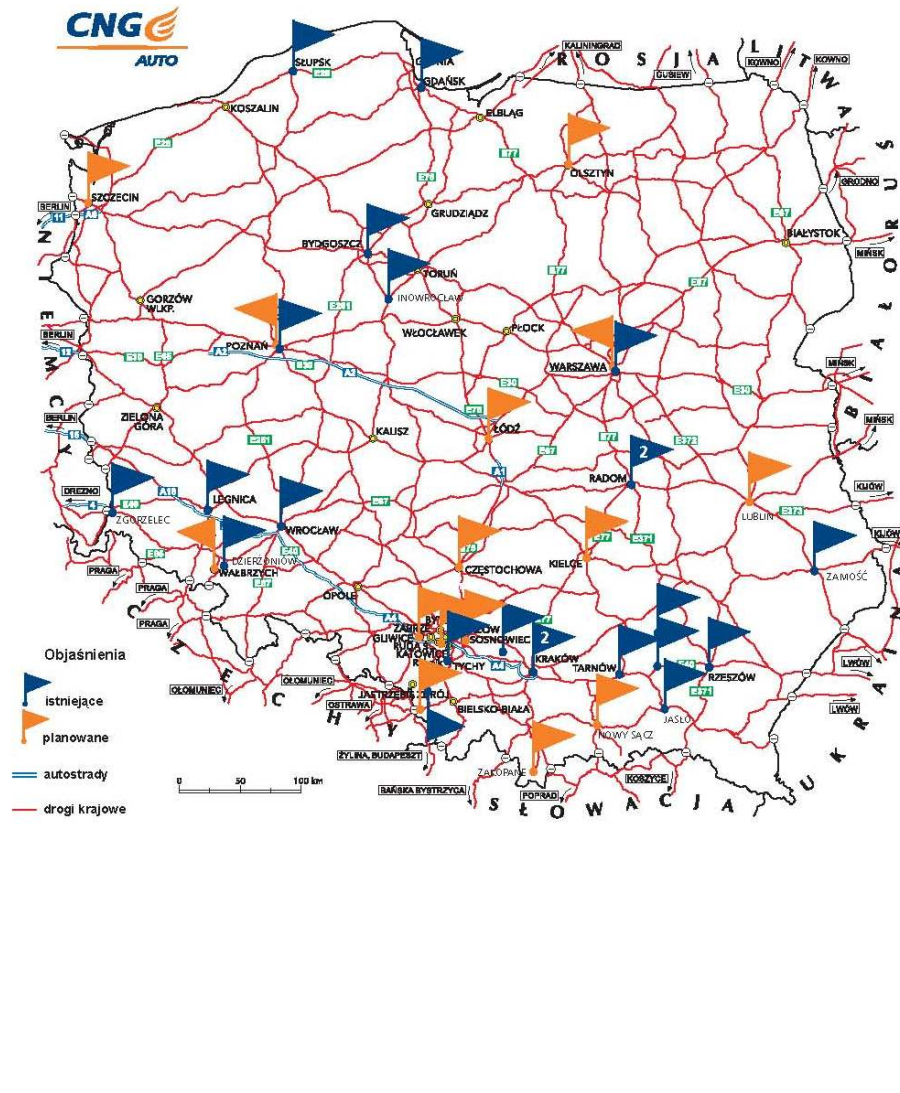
CNG AUTO

SŁUPSK
GDYNIA
GDAŃSK
KALININGRAD
R O S J A
L I T W A
KOWNO
KOWNO
GUBIEW
KOSZALIN
ELBLĄG
E28
E77
E28
OLSZTYN
SZCZECIN
E75
GRUDZIĄDZ
GRODNO
BERLIN
A6
E67
BYDGOSZCZ
BIAŁYSTOK
TORUŃ
MIŃSK
E77
INOWROCŁAW
N I E M C Y
GORZÓW WLKP.
E261
E67
BERLIN
WŁOCŁAWEK
PŁOCK
POZNAŃ
A2
E30
E65
E30
A2
WARSZAWA
E30
E30
MIŃSK
E75
ŁÓDŹ
ZIELONA GÓRA
B I A Ł O R U Ś
BERLIN
KALISZ
MIŃSK
E261
E67
E77
E372
RADOM
2
DREZNO
LEGNICA
A18
E40
E67
LUBLIN
E372
KIJÓW
ZGORZELEC
WROCŁAW
E75
E77
E371
KIJÓW
DZIERŻONIÓW
E40
CZĘSTOCHOWA
KIELCE
ZAMOŚĆ
PRAGA
WAŁBRZYCH
E67
E65
OPOLE
PRAGA
BYTOM
ZABRZE
PRAGA
GLIWICE
KATOWICE
SOSNOWIEC
RUDA Ś.
E77
2
Objaśnienia
TYCHY
A4
KRAKÓW
TARNÓW
RZESZÓW
E40
LWÓW
istniejące
OŁOMUNIEC
OŁOMUNIEC
JASTRZĘBIE ZDRÓJ
E371
OSTRAWA
BIELSKO-BIAŁA
JASŁO
U K R A I N A
planowane
NOWY SĄCZ
LWÓW
C Z E C H Y
autostrady
0
50
100 km
ŻYLINA, BUDAPESZT
ZAKOPANE
KOSZYCE
drogi krajowe
BAŃSKA BYSTRZYCA
POPRAD
S Ł O W A C J A